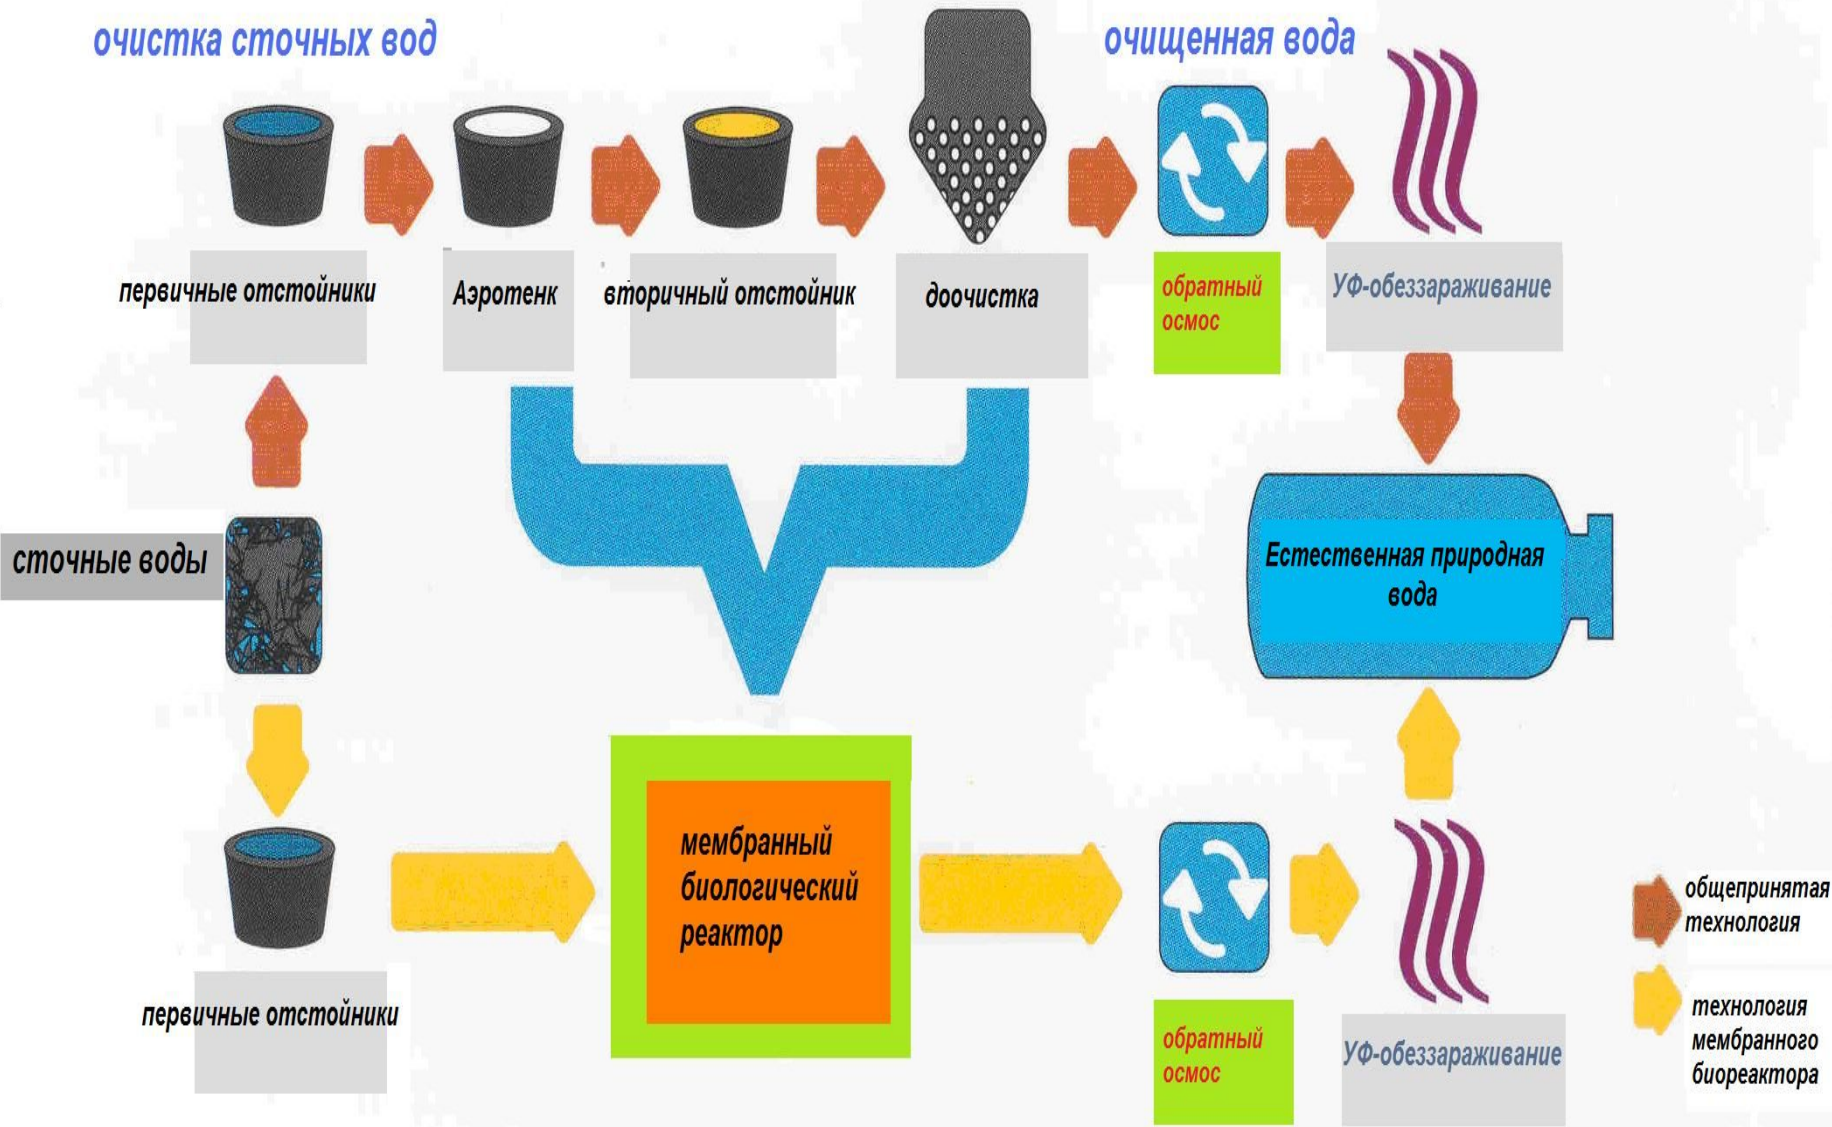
очистка сточных вод

очищенная вода

первичные отстойники

Аэротенк

вторичный отстойник

доочистка

обратный осмос

УФ-обеззараживание

сточные воды

Естественная природная вода

мембранный биологический реактор

первичные отстойники

обратный осмос

УФ-обеззараживание

общепринятая технология

технология мембранного биореактора